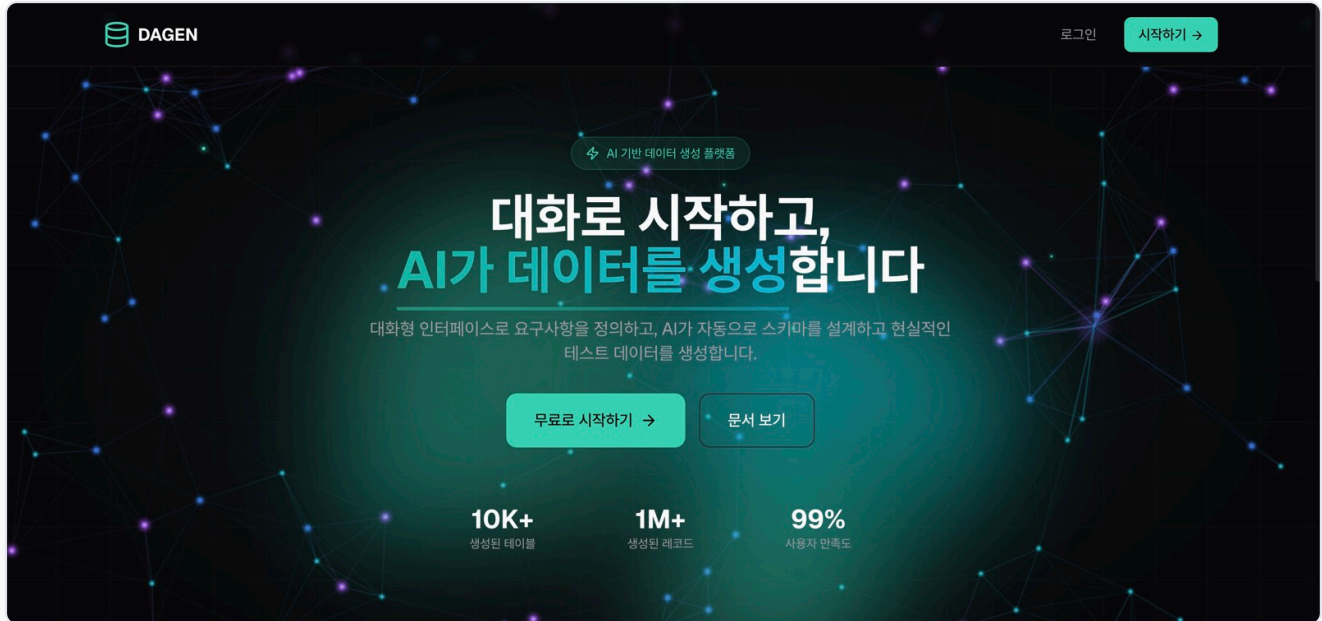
DAGEN

로그인

시작하기 →

AI 기반 데이터 생성 플랫폼

대화로 시작하고,
AI가 데이터를 생성합니다

대화형 인터페이스로 요구사항을 정의하고, AI가 자동으로 스키마를 설계하고 현실적인 테스트 데이터를 생성합니다.

무료로 시작하기 →

문서 보기

10K+
생성된 테이블

1M+
생성된 레코드

99%
사용자 만족도